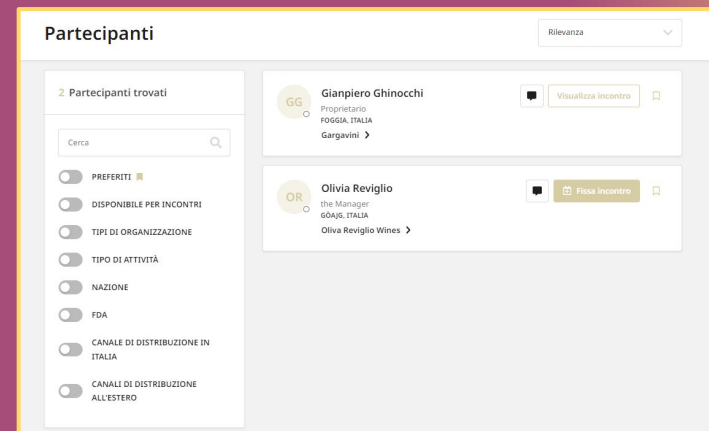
Partecipanti

Rilevanza

2 Partecipanti trovati

Cerca

PREFERITI

DISPONIBILE PER INCONTRI

TIPI DI ORGANIZZAZIONE

TIPO DI ATTIVITÀ

NAZIONE

FDA

CANALE DI DISTRIBUZIONE IN ITALIA

CANALI DI DISTRIBUZIONE ALL'ESTERO

GG
Gianpiero Ghinocchi
Proprietario
FOGGIA, ITALIA
Gargavini
Visualizza incontro

OR
Olivia Reviglio
the Manager
GÔAJG, ITALIA
Oliva Reviglio Wines
Fissa incontro